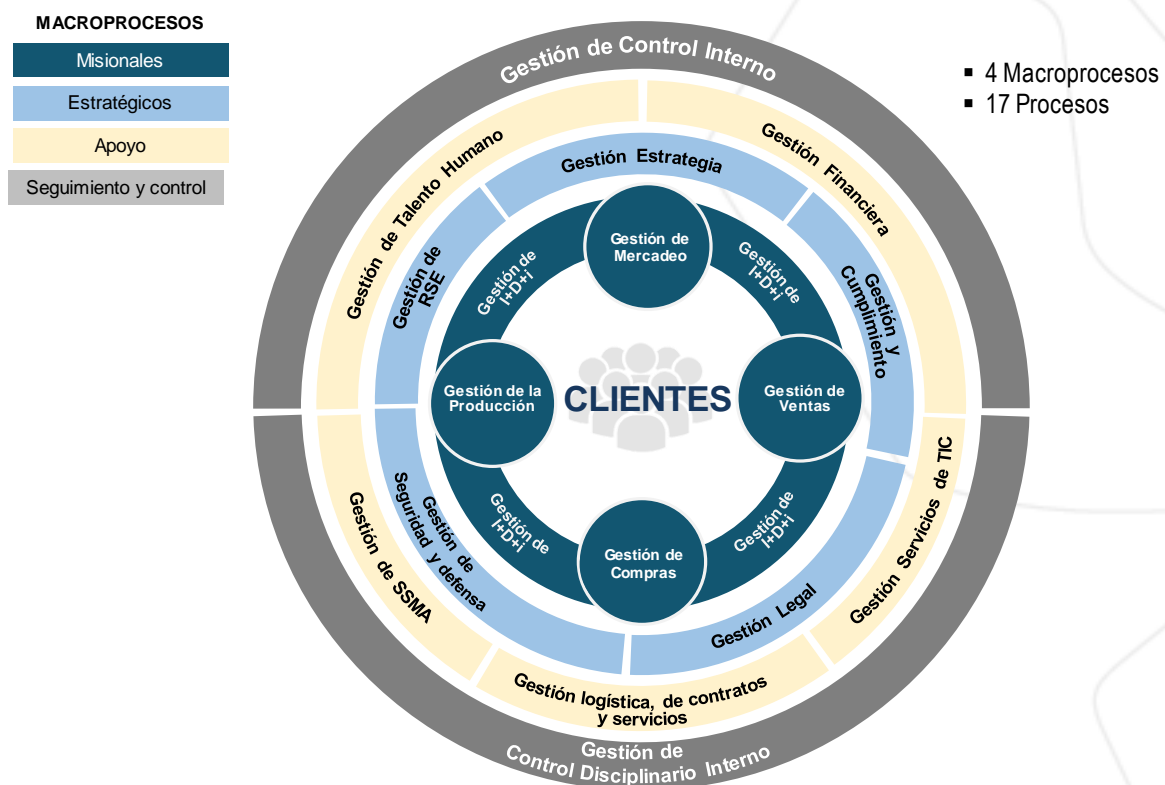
MACROPROCESOS
Misionales
Estratégicos
Apoyo
Seguimiento y control

Gestión de Control Interno

▪ 4 Macroprocesos
▪ 17 Procesos

Gestión de Talento Humano
Gestión Financiera
Gestión Estrategia
Gestión de RSE
Gestión y Cumplimiento
Gestión de Mercadeo
Gestión de I+D+i
Gestión de I+D+i
Gestión de la Producción
CLIENTES
Gestión de Ventas
Gestión de I+D+i
Gestión de I+D+i
Gestión de Compras
Gestión de Seguridad y defensa
Gestión Legal
Gestión de SSMA
Gestión Servicios de TIC
Gestión logística, de contratos y servicios
Gestión de Control Disciplinario Interno